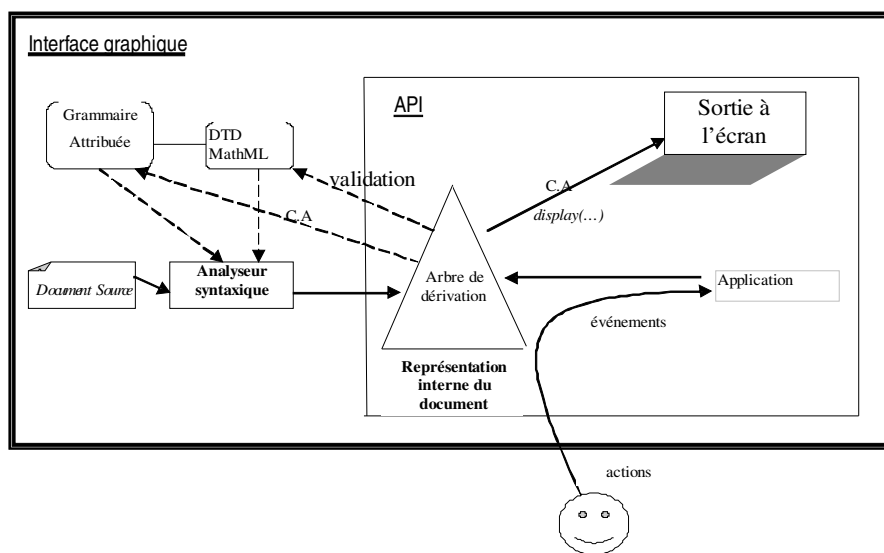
Interface graphique

Grammaire Attribuée

DTD MathML

API

Sortie à l'écran

validation

C.A

C.A

display(…)

Document Source

Analyseur syntaxique

Arbre de dérivation

Application

événements

Représentation interne du document

actions